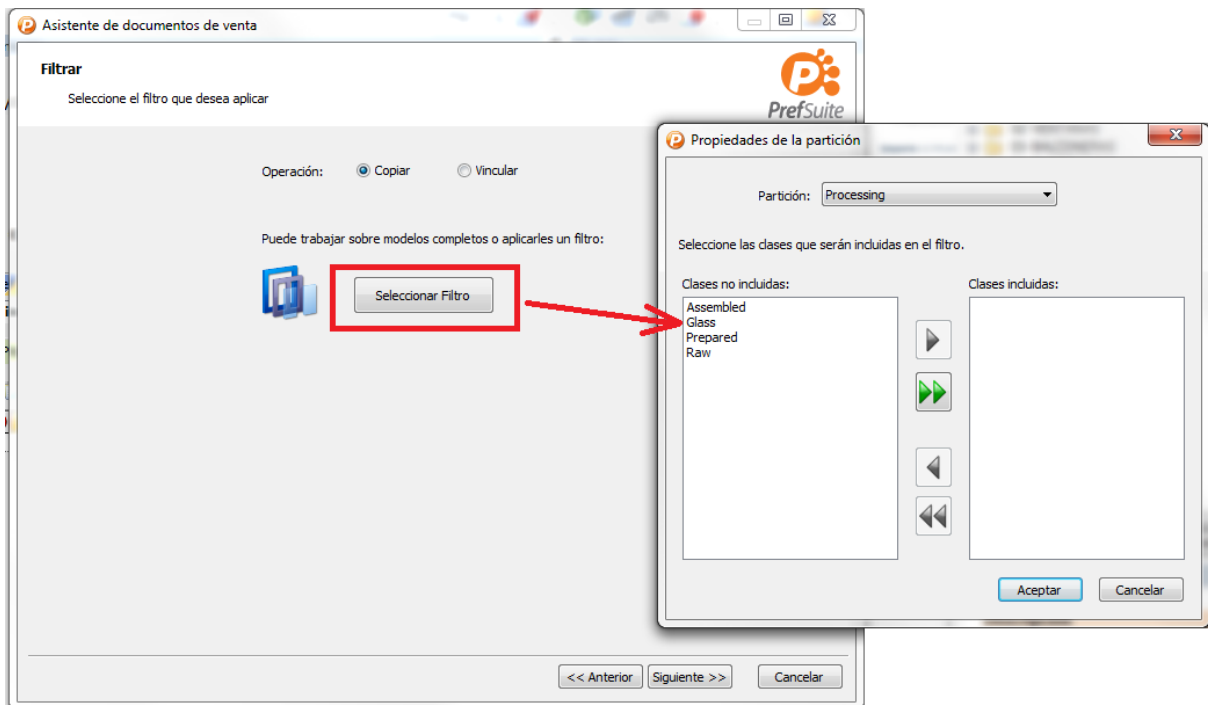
Asistente de documentos de venta

Filtrar

Seleccione el filtro que desea aplicar

PrefSuite

Operación: Copiar Vincular

Puede trabajar sobre modelos completos o aplicarles un filtro:

Seleccionar Filtro

<< Anterior Siguiente >> Cancelar

Propiedades de la partición

Partición: Processing

Seleccione las clases que serán incluidas en el filtro.

Clases no incluidas:

Assembled
Glass
Prepared
Raw

Clases incluidas:

Aceptar Cancelar